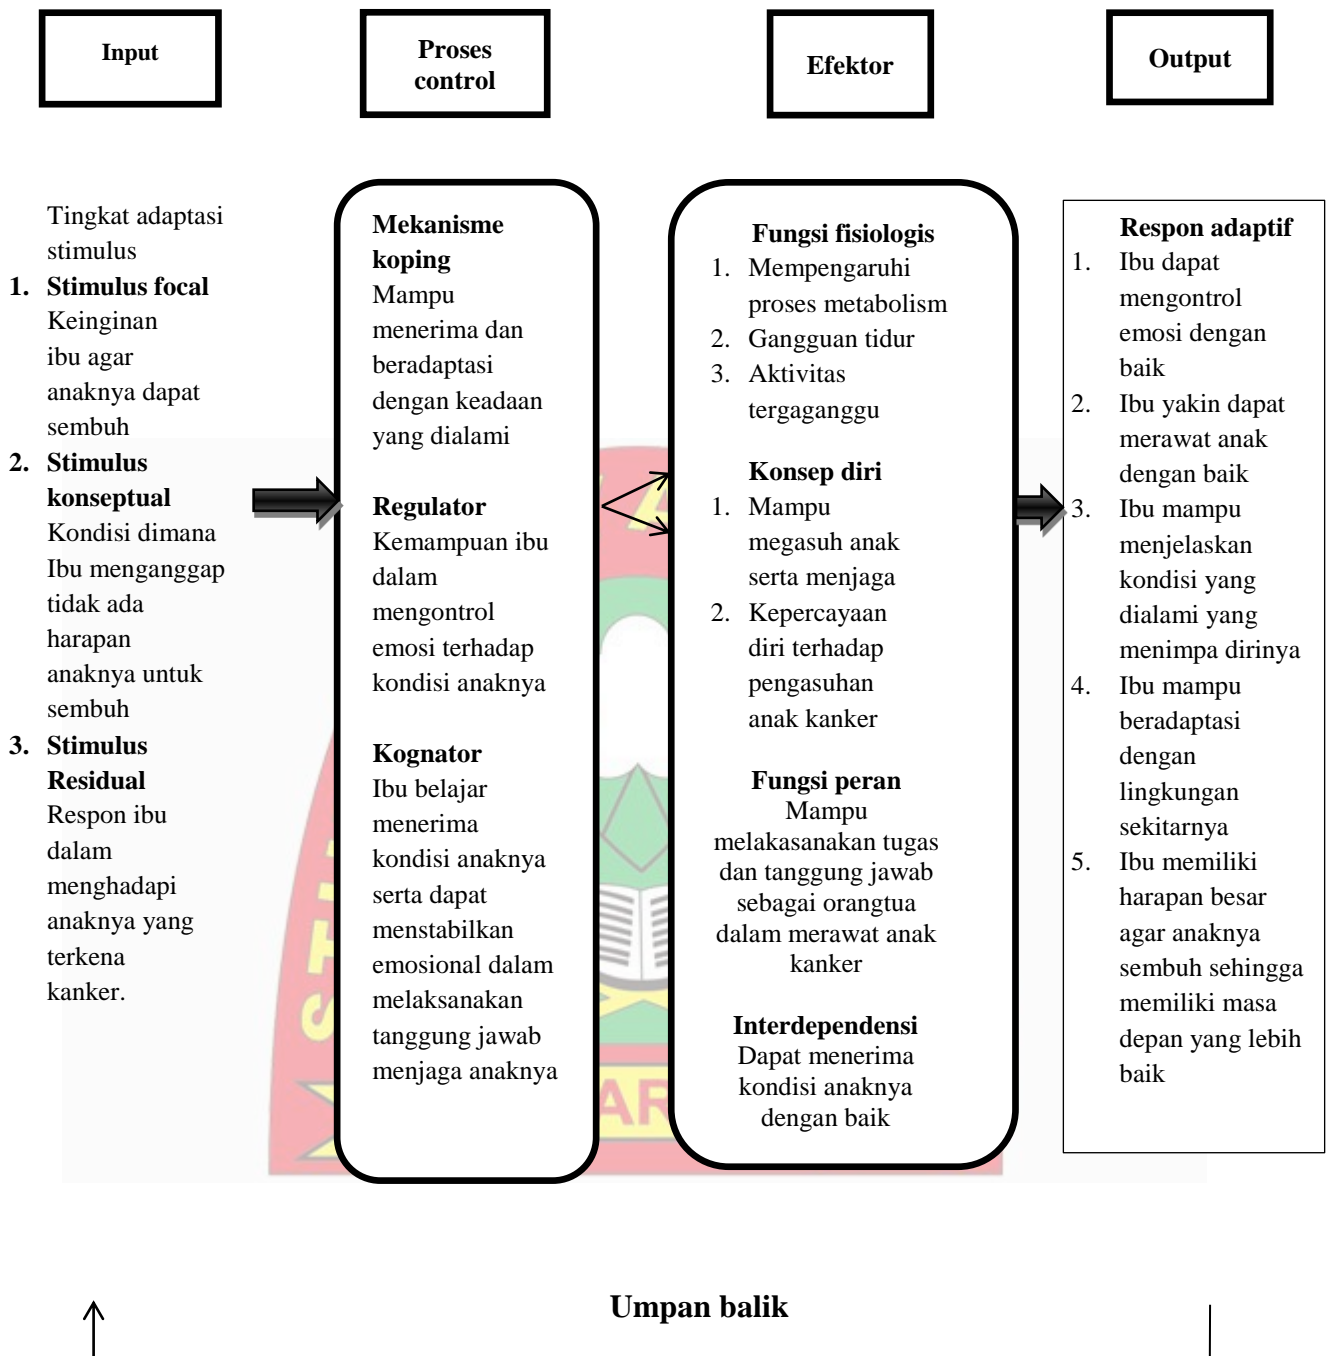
Input

Proses control

Efektor

Output

Tingkat adaptasi stimulus
1. Stimulus focal
Keinginan ibu agar anaknya dapat sembuh
2. Stimulus konseptual
Kondisi dimana Ibu menganggap tidak ada harapan anaknya untuk sembuh
3. Stimulus Residual
Respon ibu dalam menghadapi anaknya yang terkena kanker.

Mekanisme koping
Mampu menerima dan beradaptasi dengan keadaan yang dialami

Regulator
Kemampuan ibu dalam mengontrol emosi terhadap kondisi anaknya

Kognator
Ibu belajar menerima kondisi anaknya serta dapat menstabilkan emosional dalam melaksanakan tanggung jawab menjaga anaknya

Fungsi fisiologis
1. Mempengaruhi proses metabolism
2. Gangguan tidur
3. Aktivitas tergaganggu

Konsep diri
1. Mampu megasuh anak serta menjaga
2. Kepercayaan diri terhadap pengasuhan anak kanker

Fungsi peran
Mampu melakasanakan tugas dan tanggung jawab sebagai orangtua dalam merawat anak kanker

Interdependensi
Dapat menerima kondisi anaknya dengan baik

Respon adaptif
1. Ibu dapat mengontrol emosi dengan baik
2. Ibu yakin dapat merawat anak dengan baik
3. Ibu mampu menjelaskan kondisi yang dialami yang menimpa dirinya
4. Ibu mampu beradaptasi dengan lingkungan sekitarnya
5. Ibu memiliki harapan besar agar anaknya sembuh sehingga memiliki masa depan yang lebih baik

Umpan balik